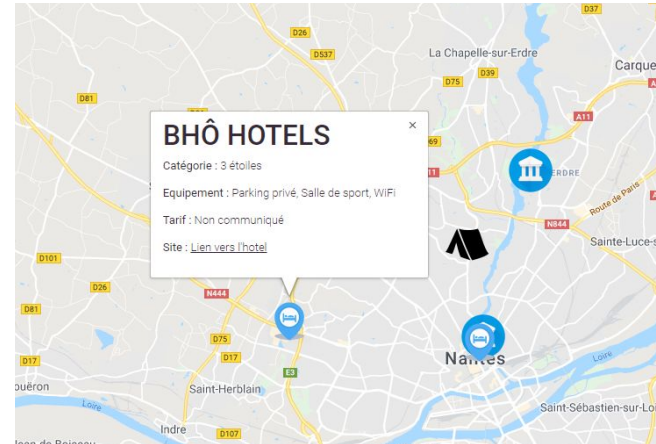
D37
D26
D537
La Chapelle-sur-Erdre
Carque
D75
D39
D81
A11
BHÔ HOTELS
×
Catégorie : 3 étoiles
Equipement : Parking privé, Salle de sport, WiFi
Tarif : Non communiqué
Site : Lien vers l'hotel
ERDRE
Route de Paris
N844
Sainte-Luce-s
D101
D26
N444
D81
D75
D17
D17
E3
Nantes
Loire
ouëron
Saint-Herblain
Loire
Saint-Sébastien-sur-Loi
Indre
D107
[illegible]